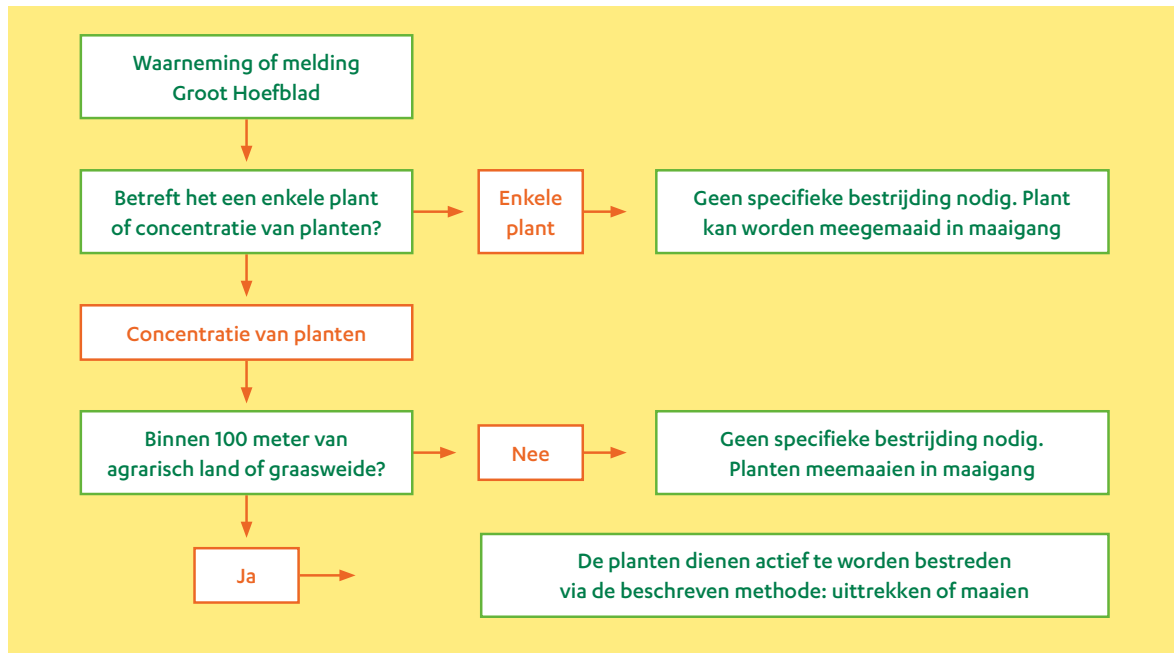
Waarneming of melding
Groot Hoefblad

Betreft het een enkele plant of concentratie van planten?

Enkele plant

Geen specifieke bestrijding nodig. Plant kan worden meegemaaid in maaigang

Concentratie van planten

Binnen 100 meter van agrarisch land of graasweide?

Nee

Geen specifieke bestrijding nodig. Planten meemaaien in maaigang

Ja

De planten dienen actief te worden bestreden via de beschreven methode: uittrekken of maaien